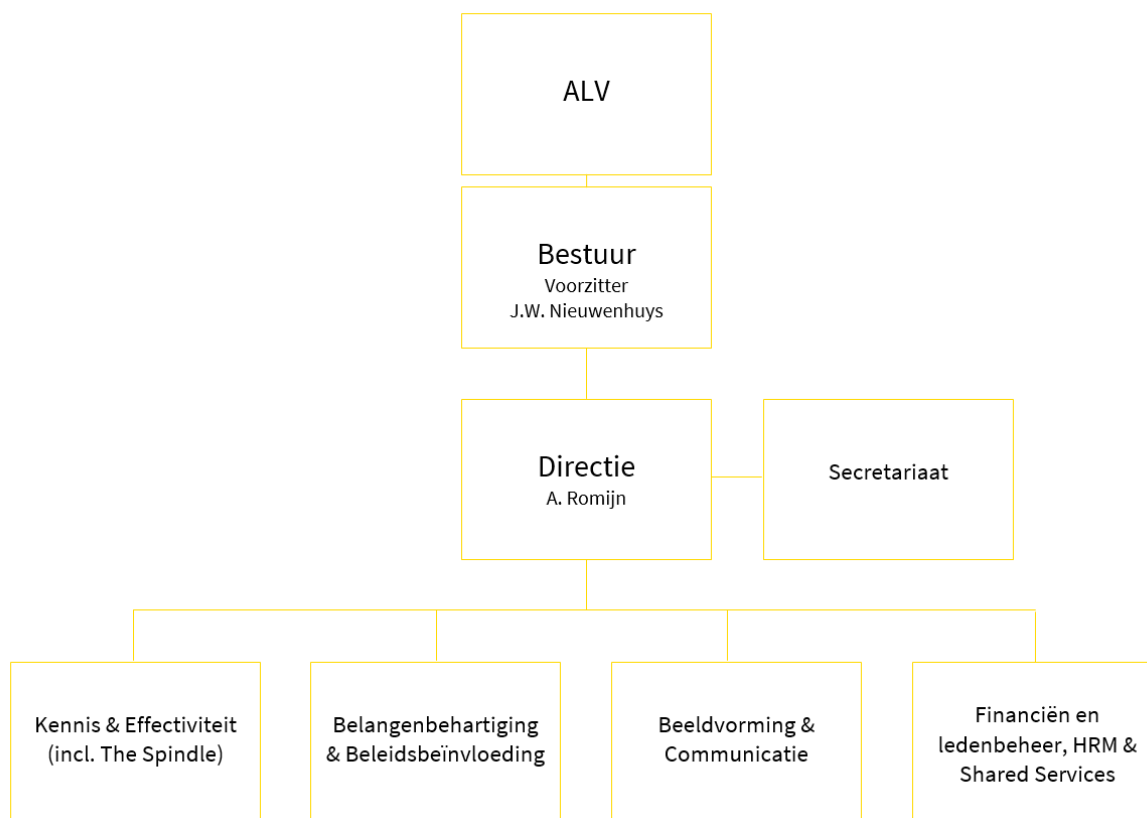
ALV

Bestuur
Voorzitter
J.W. Nieuwenhuys

Directie
A. Romijn

Secretariaat

Kennis & Effectiviteit (incl. The Spindle)

Belangenbehartiging & Beleidsbeïnvloeding

Beeldvorming & Communicatie

Financiën en ledenbeheer, HRM & Shared Services